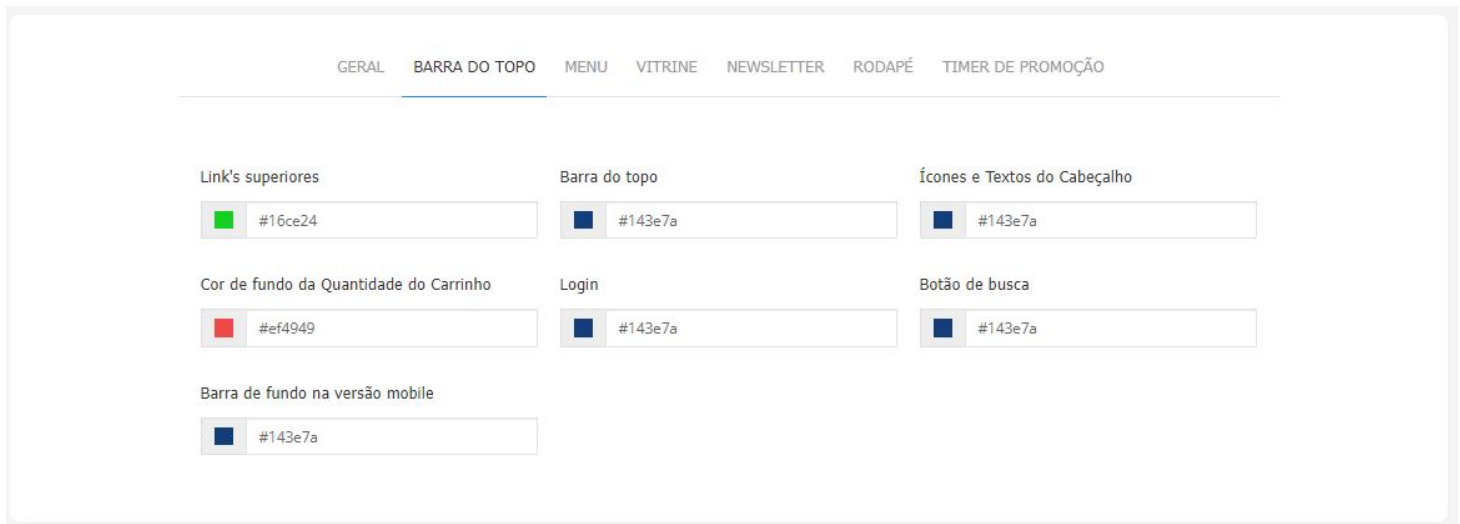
GERAL BARRA DO TOPO MENU VITRINE NEWSLETTER RODAPÉ TIMER DE PROMOÇÃO

Link's superiores

#16ce24

Barra do topo

#143e7a

Ícones e Textos do Cabeçalho

#143e7a

Cor de fundo da Quantidade do Carrinho

#ef4949

Login

#143e7a

Botão de busca

#143e7a

Barra de fundo na versão mobile

#143e7a